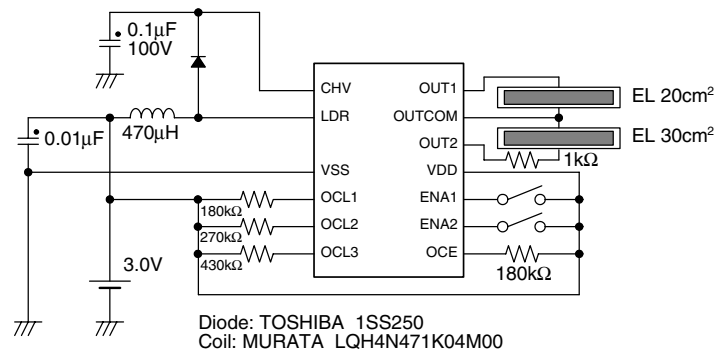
0.1µF
100V

0.01µF

470µH

CHV
LDR
VSS
OCL1
OCL2
OCL3

OUT1
OUTCOM
OUT2
VDD
ENA1
ENA2
OCE

EL 20cm$^2$
EL 30cm$^2$
1kΩ

180kΩ
270kΩ
430kΩ
180kΩ

3.0V

Diode: TOSHIBA 1SS250
Coil: MURATA LQH4N471K04M00